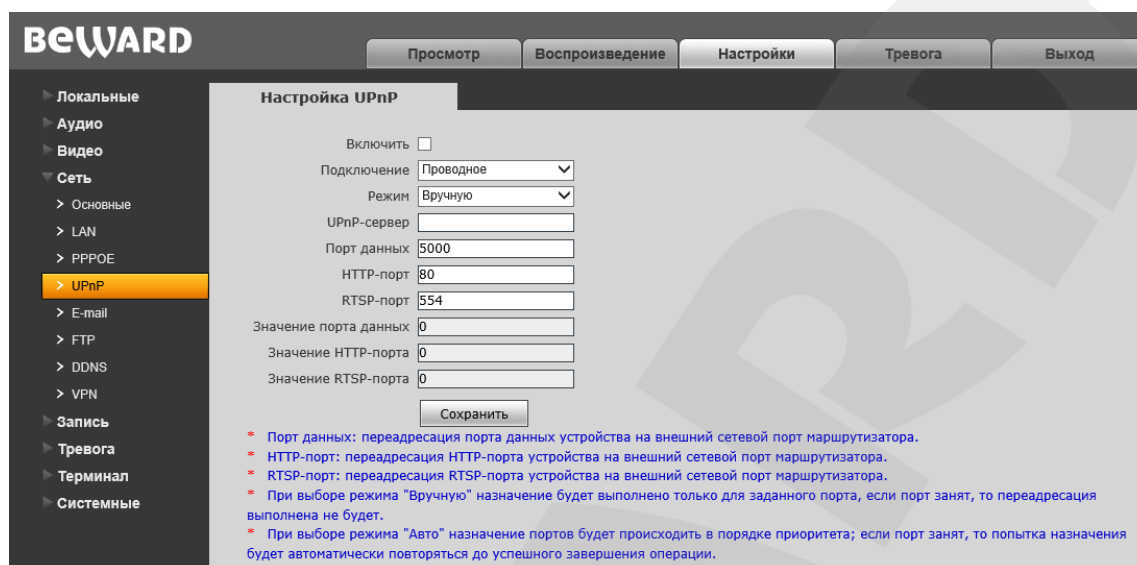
BEWARD

Просмотр | Воспроизведение | Настройки | Тревога | Выход

Локальные
Аудио
Видео
Сеть
> Основные
> LAN
> PPPOE
> UPnP
> E-mail
> FTP
> DDNS
> VPN
Запись
Тревога
Терминал
Системные

Настройка UPnP

Включить
Подключение Проводное
Режим Вручную
UPnP-сервер
Порт данных 5000
HTTP-порт 80
RTSP-порт 554
Значение порта данных 0
Значение HTTP-порта 0
Значение RTSP-порта 0

Сохранить

* Порт данных: переадресация порта данных устройства на внешний сетевой порт маршрутизатора.
* HTTP-порт: переадресация HTTP-порта устройства на внешний сетевой порт маршрутизатора.
* RTSP-порт: переадресация RTSP-порта устройства на внешний сетевой порт маршрутизатора.
* При выборе режима "Вручную" назначение будет выполнено только для заданного порта, если порт занят, то переадресация выполнена не будет.
* При выборе режима "Авто" назначение портов будет происходить в порядке приоритета; если порт занят, то попытка назначения будет автоматически повторяться до успешного завершения операции.